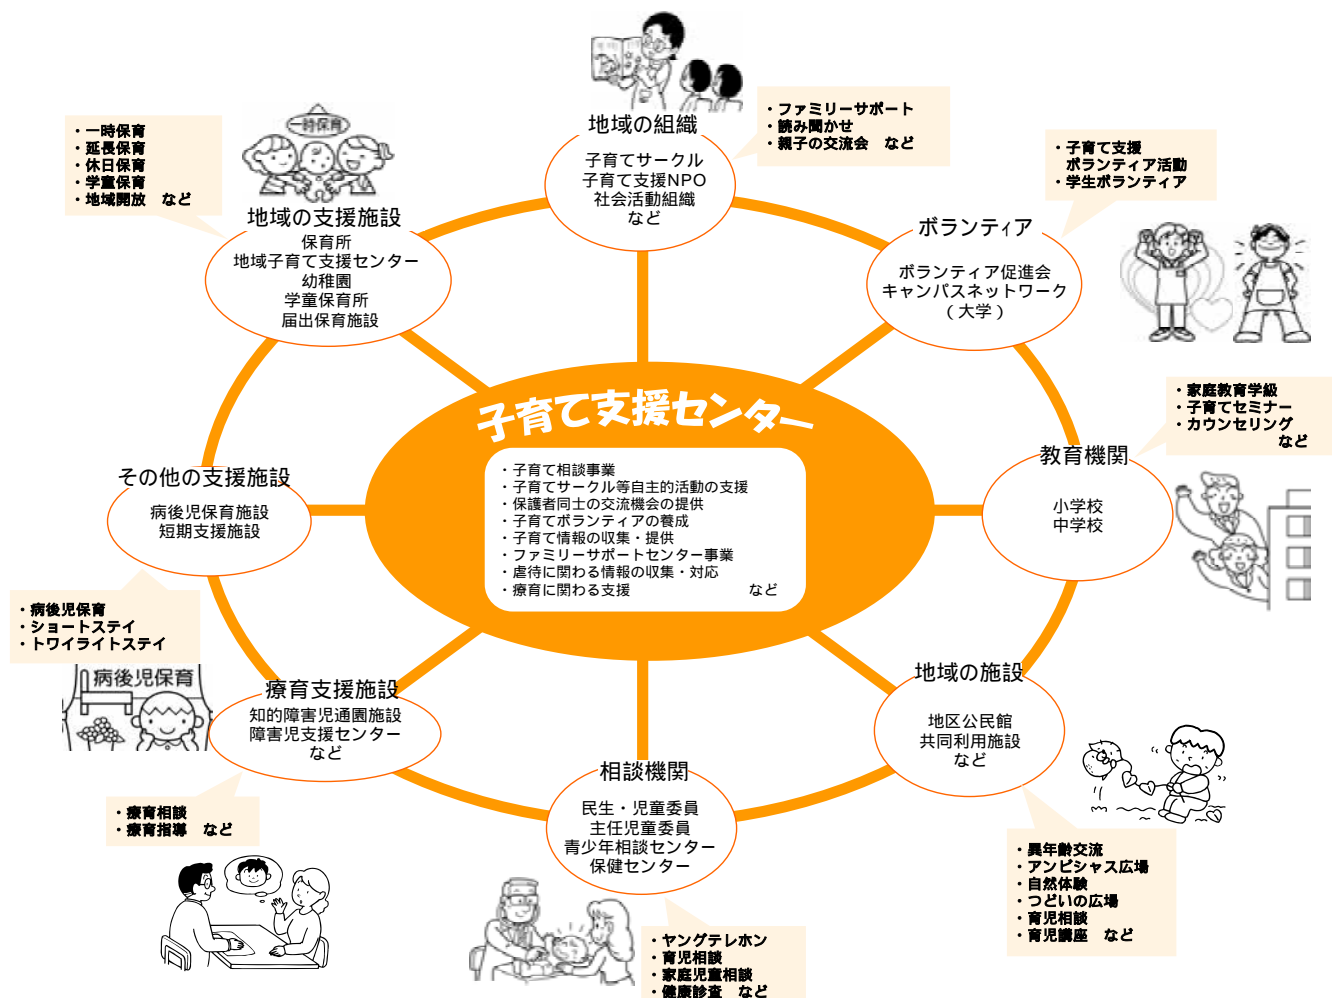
子育て支援センター

・子育て相談事業
・子育てサークル等自主的活動の支援
・保護者同士の交流機会の提供
・子育てボランティアの養成
・子育て情報の収集・提供
・ファミリーサポートセンター事業
・虐待に関わる情報の収集・対応
・療育に関わる支援　　　　　　　など

地域の組織
子育てサークル
子育て支援NPO
社会活動組織
など

・ファミリーサポート
・読み聞かせ
・親子の交流会　など

ボランティア
ボランティア促進会
キャンパスネットワーク
（大学）

・子育て支援
　ボランティア活動
・学生ボランティア

教育機関
小学校
中学校

・家庭教育学級
・子育てセミナー
・カウンセリング
など

地域の施設
地区公民館
共同利用施設
など

・異年齢交流
・アンビシャス広場
・自然体験
・つどいの広場
・育児相談
・育児講座　など

相談機関
民生・児童委員
主任児童委員
青少年相談センター
保健センター

・ヤングテレホン
・育児相談
・家庭児童相談
・健康診査　など

療育支援施設
知的障害児通園施設
障害児支援センター
など

・療育相談
・療育指導　など

その他の支援施設
病後児保育施設
短期支援施設

・病後児保育
・ショートステイ
・トワイライトステイ

病後児保育

地域の支援施設
保育所
地域子育て支援センター
幼稚園
学童保育所
届出保育施設

一時保育

・一時保育
・延長保育
・休日保育
・学童保育
・地域開放　など